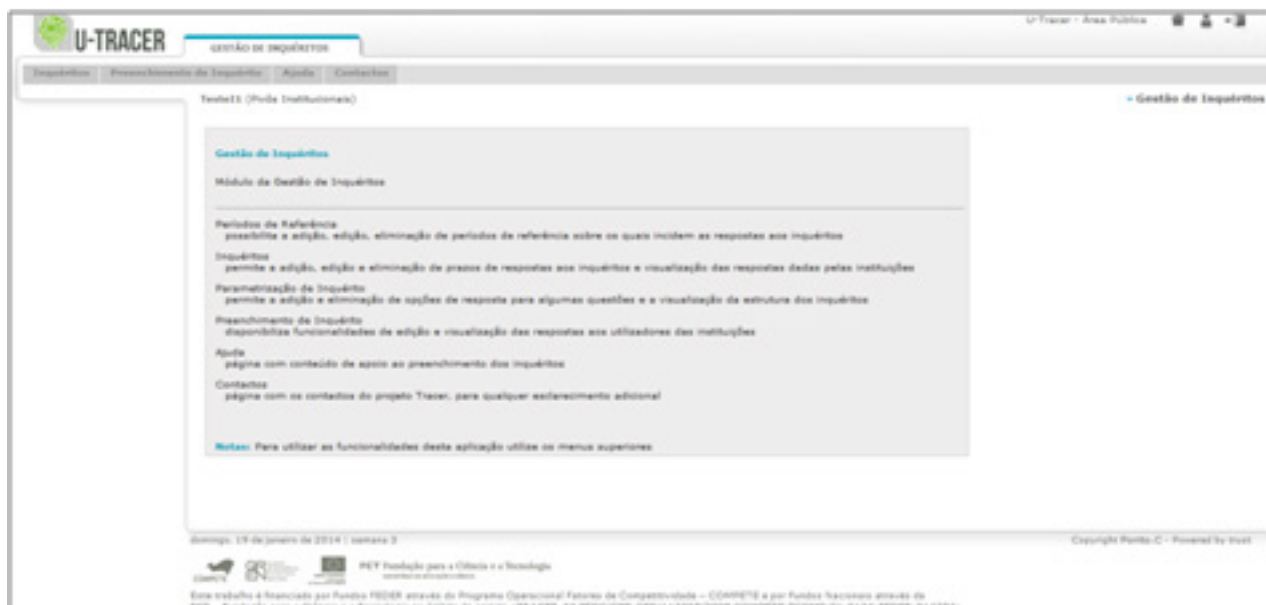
U-TRACER

GESTÃO DE INQUÉRITOS

U-Tracer - Área Pública

Inquéritos | Preenchimento de Inquérito | Ajuda | Contactos

Teste15 (Pivôs Institucionais)

» Gestão de Inquéritos

Gestão de Inquéritos

Módulo da Gestão de Inquéritos

Períodos de Referência
possibilita a adição, edição, eliminação de períodos de referência sobre os quais incidem as respostas aos inquéritos

Inquéritos
permite a adição, edição e eliminação de prazos de respostas aos inquéritos e visualização das respostas dadas pelas instituições

Parametrização de Inquérito
permite a adição e eliminação de opções de resposta para algumas questões e a visualização da estrutura dos inquéritos

Preenchimento de Inquérito
disponibiliza funcionalidades de edição e visualização das respostas aos utilizadores das instituições

Ajuda
página com conteúdo de apoio ao preenchimento dos inquéritos

Contactos
página com os contactos do projeto Tracer, para qualquer esclarecimento adicional

Notas: Para utilizar as funcionalidades desta aplicação utilize os menus superiores

domingo, 19 de janeiro de 2014 | semana 3

Copyright Penta-C - Powered by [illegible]

COMPETE

FCT Fundação para a Ciência e a Tecnologia

Este trabalho é financiado por Fundos FEDER através do Programa Operacional Fatores de Competitividade – COMPETE e por Fundos Nacionais através da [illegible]